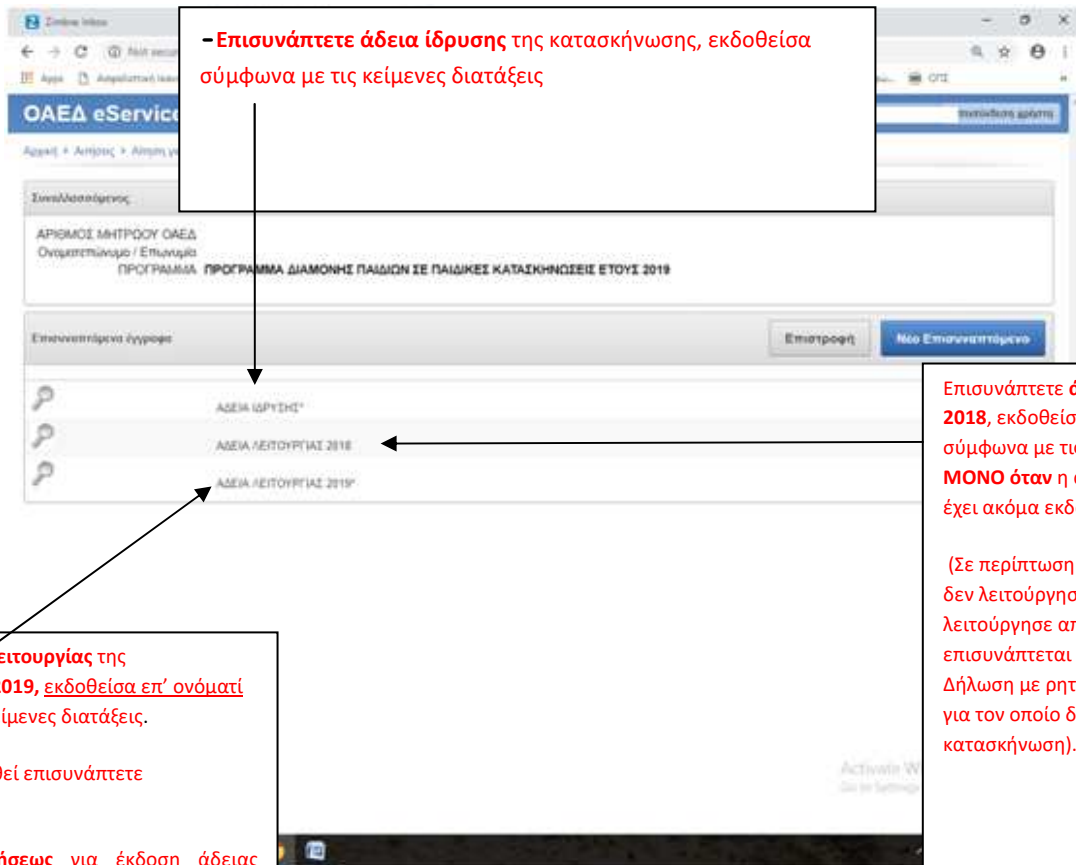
Zimbra Inbox

Apps

ΟΑΕΔ eServic

Αρχική > Αιτήσεις > Αίτηση

-Επισυνάπτετε άδεια ίδρυσης της κατασκήνωσης, εκδοθείσα σύμφωνα με τις κείμενες διατάξεις

Συναλλασσόμενος

ΑΡΙΘΜΟΣ ΜΗΤΡΩΟΥ ΟΑΕΔ
Ονοματεπώνυμο / Επωνυμία
ΠΡΟΓΡΑΜΜΑ ΠΡΟΓΡΑΜΜΑ ΔΙΑΜΟΝΗΣ ΠΑΙΔΙΩΝ ΣΕ ΠΑΙΔΙΚΕΣ ΚΑΤΑΣΚΗΝΩΣΕΙΣ ΕΤΟΥΣ 2019

Επισυναπτόμενα έγγραφα

Επιστροφή

Νέο Επισυναπτόμενο

ΑΔΕΙΑ ΙΔΡΥΣΗΣ*

ΑΔΕΙΑ ΛΕΙΤΟΥΡΓΙΑΣ 2018

ΑΔΕΙΑ ΛΕΙΤΟΥΡΓΙΑΣ 2019*

Επισυνάπτετε ά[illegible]
2018, εκδοθείσ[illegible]
σύμφωνα με τι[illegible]
ΜΟΝΟ όταν η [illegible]
έχει ακόμα εκδ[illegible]

(Σε περίπτωση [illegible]
δεν λειτούργησ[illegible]
λειτούργησε απ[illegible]
επισυνάπτεται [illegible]
Δήλωση με ρητ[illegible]
για τον οποίο δ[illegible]
κατασκήνωση).

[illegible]ειτουργίας της
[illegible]019, εκδοθείσα επ' ονόματί
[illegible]ίμενες διατάξεις.

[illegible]θεί επισυνάπτετε

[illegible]ήσεως για έκδοση άδειας

Activate W
Go to Settings